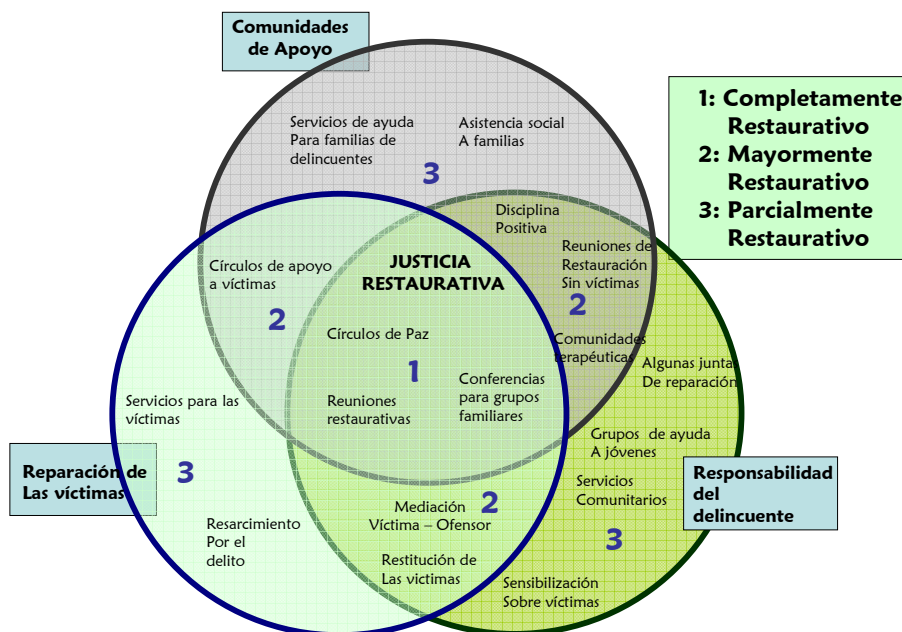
Comunidades de Apoyo

1: Completamente Restaurativo
2: Mayormente Restaurativo
3: Parcialmente Restaurativo

Servicios de ayuda Para familias de delincuentes

Asistencia social A familias

3

Disciplina Positiva

Reuniones de Restauración Sin víctimas

2

Círculos de apoyo a víctimas

2

JUSTICIA RESTAURATIVA

Círculos de Paz

1

Conferencias para grupos familiares

Reuniones restaurativas

Comunidades terapéuticas

Algunas juntas De reparación

Servicios para las víctimas

Grupos de ayuda A jóvenes

Reparación de Las víctimas

3

Servicios Comunitarios

Responsabilidad del delincuente

Mediación Víctima – Ofensor

2

Resarcimiento Por el delito

3

Restitución de Las victimas

Sensibilización Sobre víctimas